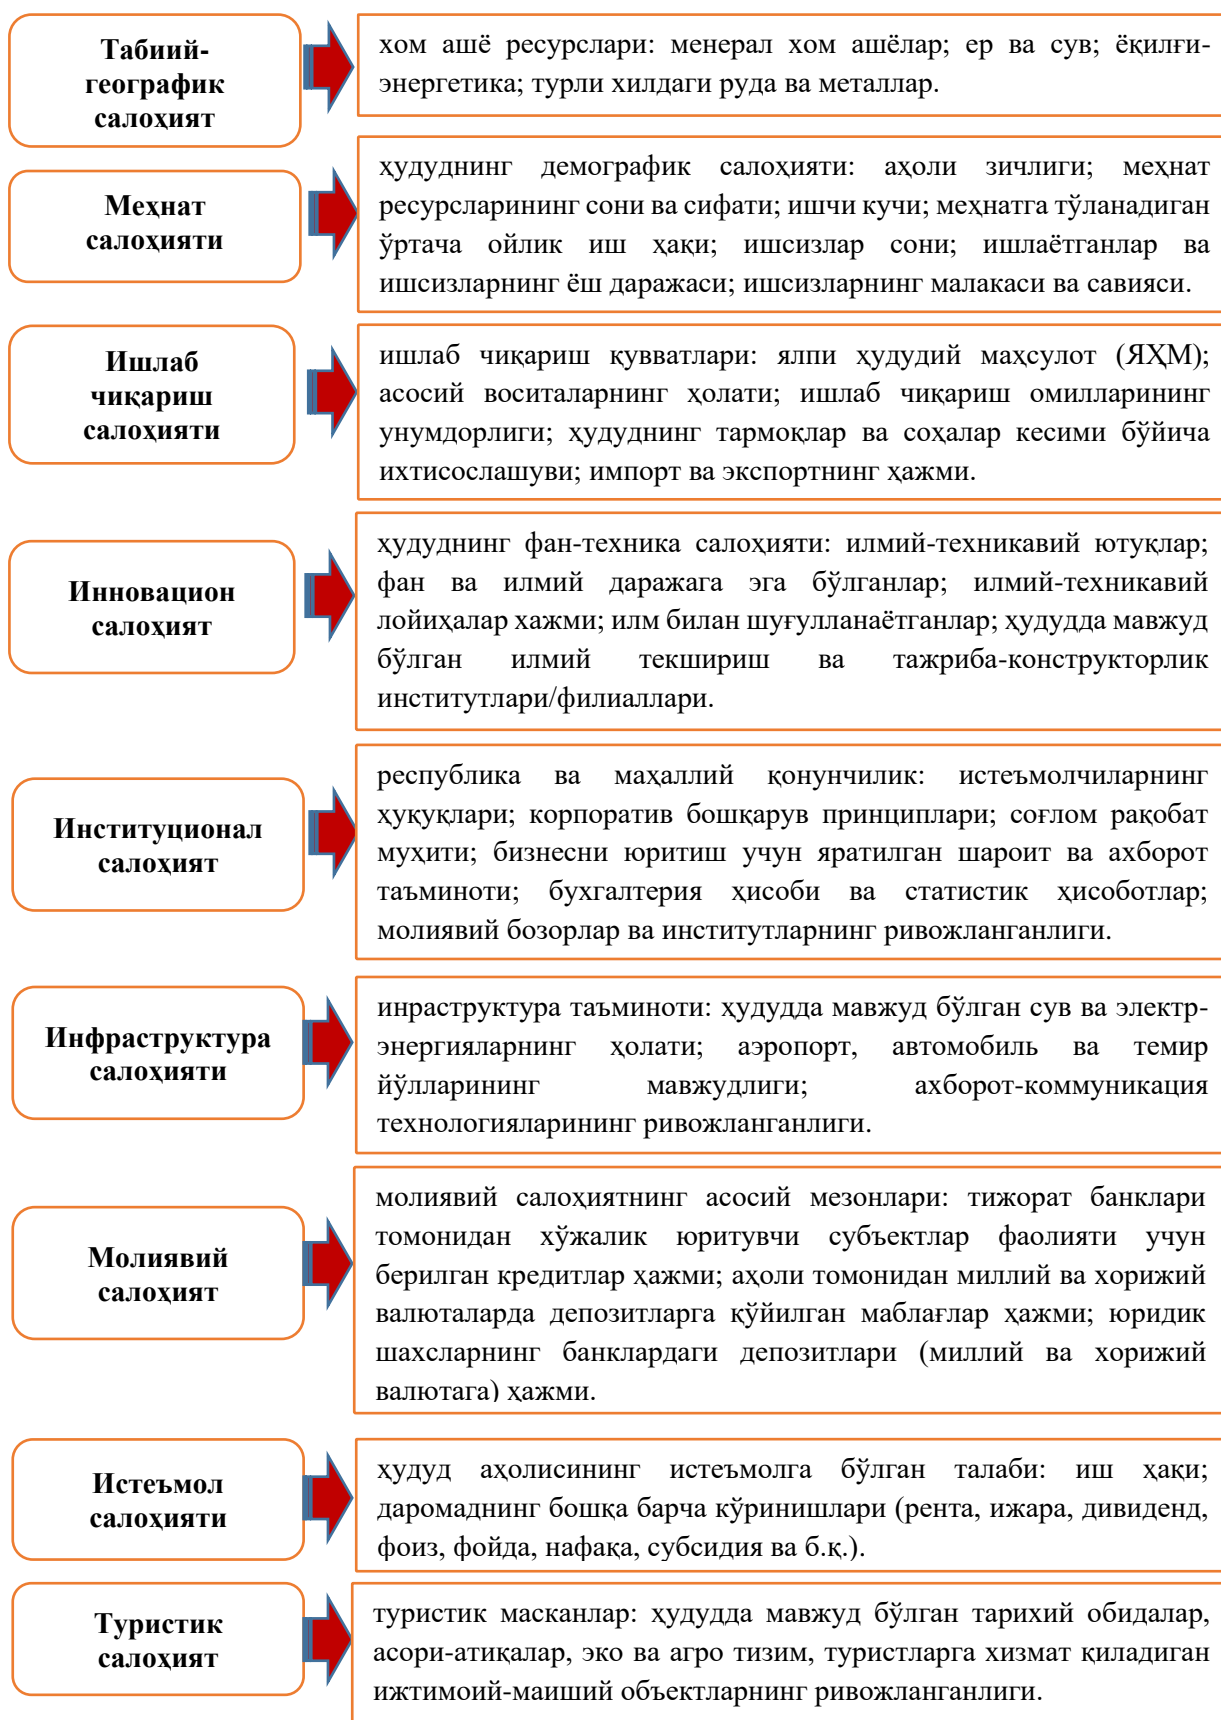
Табиий-географик салоҳият

хом ашё ресурслари: менерал хом ашёлар; ер ва сув; ёқилғи-энергетика; турли хилдаги руда ва металлар.

Меҳнат салоҳияти

ҳудуднинг демографик салоҳияти: аҳоли зичлиги; меҳнат ресурсларининг сони ва сифати; ишчи кучи; меҳнатга тўланадиган ўртача ойлик иш ҳақи; ишсизлар сони; ишлаётганлар ва ишсизларнинг ёш даражаси; ишсизларнинг малакаси ва савияси.

Ишлаб чиқариш салоҳияти

ишлаб чиқариш қувватлари: ялпи ҳудудий маҳсулот (ЯҲМ); асосий воситаларнинг ҳолати; ишлаб чиқариш омилларининг унумдорлиги; ҳудуднинг тармоқлар ва соҳалар кесими бўйича ихтисослашуви; импорт ва экспортнинг ҳажми.

Инновацион салоҳият

ҳудуднинг фан-техника салоҳияти: илмий-техникавий ютуқлар; фан ва илмий даражага эга бўлганлар; илмий-техникавий лойиҳалар хажми; илм билан шуғулланаётганлар; ҳудудда мавжуд бўлган илмий текшириш ва тажриба-конструкторлик институтлари/филиаллари.

Институционал салоҳият

республика ва маҳаллий қонунчилик: истеъмолчиларнинг ҳуқуқлари; корпоратив бошқарув принциплари; соғлом рақобат муҳити; бизнесни юритиш учун яратилган шароит ва ахборот таъминоти; бухгалтерия ҳисоби ва статистик ҳисоботлар; молиявий бозорлар ва институтларнинг ривожланганлиги.

Инфраструктура салоҳияти

инраструктура таъминоти: ҳудудда мавжуд бўлган сув ва электр-энергияларнинг ҳолати; аэропорт, автомобиль ва темир йўлларининг мавжудлиги; ахборот-коммуникация технологияларининг ривожланганлиги.

Молиявий салоҳият

молиявий салоҳиятнинг асосий мезонлари: тижорат банклари томонидан хўжалик юритувчи субъектлар фаолияти учун берилган кредитлар ҳажми; аҳоли томонидан миллий ва хорижий валюталарда депозитларга қўйилган маблағлар ҳажми; юридик шахсларнинг банклардаги депозитлари (миллий ва хорижий валютага) ҳажми.

Истеъмол салоҳияти

ҳудуд аҳолисининг истеъмолга бўлган талаби: иш ҳақи; даромаднинг бошқа барча кўринишлари (рента, ижара, дивиденд, фоиз, фойда, нафақа, субсидия ва б.қ.).

Туристик салоҳият

туристик масканлар: ҳудудда мавжуд бўлган тарихий обидалар, асори-атиқалар, эко ва агро тизим, туристларга хизмат қиладиган ижтимоий-маиший объектларнинг ривожланганлиги.